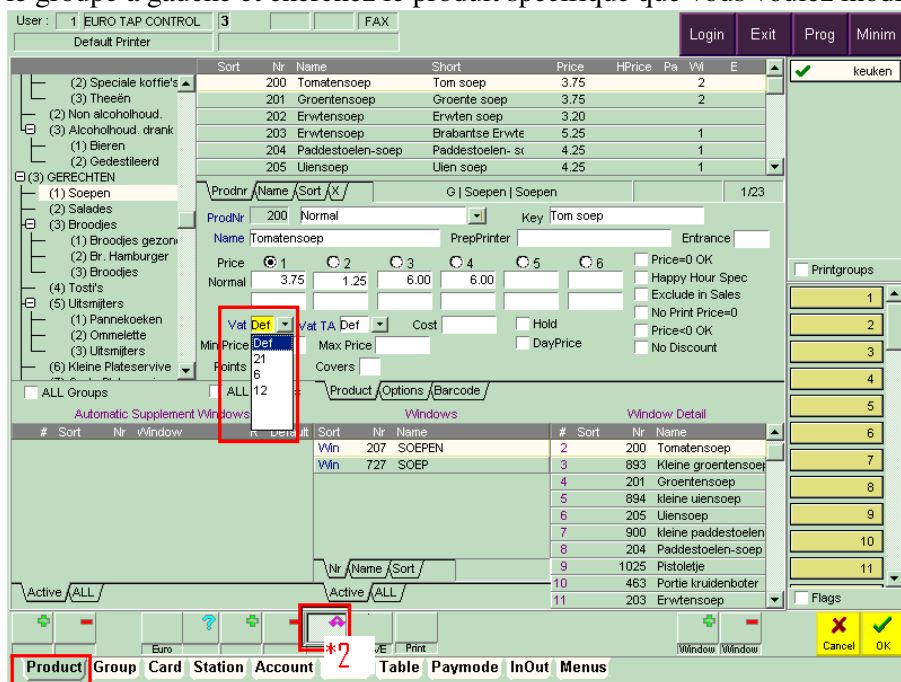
le groupe à gauche et cherchez le produit spécifique que vous voulez modi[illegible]

User : 1 EURO TAP CONTROL 3 FAX
Default Printer
Login Exit Prog Minim

(2) Speciale koffie's
(3) Theeën
(2) Non alcoholhoud.
(3) Alcoholhoud. drank
(1) Bieren
(2) Gedestileerd
(3) GERECHTEN
(1) Soepen
(2) Salades
(3) Broodjes
(1) Broodjes gezon
(2) Br. Hamburger
(3) Broodjes
(4) Tosti's
(5) Uitsmijters
(1) Pannekoeken
(2) Ommelette
(3) Uitsmijters
(6) Kleine Plateservive

| Sort | Nr | Name | Short | Price | HPrice | Pa | Wi | E |
|---|---|---|---|---|---|---|---|---|
| | 200 | Tomatensoep | Tom soep | 3.75 | | | 2 | |
| | 201 | Groentensoep | Groente soep | 3.75 | | | 2 | |
| | 202 | Erwtensoep | Erwten soep | 3.20 | | | | |
| | 203 | Erwtensoep | Brabantse Erwte | 5.25 | | | 1 | |
| | 204 | Paddestoelen-soep | Paddestoelen- sc | 4.25 | | | 1 | |
| | 205 | Uiensoep | Uien soep | 4.25 | | | 1 | |

keuken

Prodnr Name Sort X G | Soepen | Soepen 1/23
ProdNr 200 Normal Key Tom soep
Name Tomatensoep PrepPrinter Entrance
Price 1 2 3 4 5 6
Normal 3.75 1.25 6.00 6.00
Price=0 OK
Happy Hour Spec
Exclude in Sales
No Print Price=0
Price<0 OK
No Discount
Vat Def Vat TA Def Cost Hold
Def
21
6
12
Min Price Max Price DayPrice
Points Covers
Printgroups
1 2 3 4 5 6 7 8 9 10 11
ALL Groups ALL
Product Options Barcode
Automatic Supplement Windows Windows Window Detail
# Sort Nr Window R Default

| Sort | Nr | Name |
|---|---|---|
| Win | 207 | SOEPEN |
| Win | 727 | SOEP |

| # | Sort | Nr | Name |
|---|---|---|---|
| 2 | | 200 | Tomatensoep |
| 3 | | 893 | Kleine groentensoep |
| 4 | | 201 | Groentensoep |
| 5 | | 894 | kleine uiensoep |
| 6 | | 205 | Uiensoep |
| 7 | | 900 | kleine paddestoelen |
| 8 | | 204 | Paddestoelen-soep |
| 9 | | 1025 | Pistoletje |
| 10 | | 463 | Portie kruidenboter |
| 11 | | 203 | Erwtensoep |

Nr Name Sort
Active ALL
Active ALL
Flags
Euro VE Print Window Window Cancel OK
*2
Product Group Card Station Account Table Paymode InOut Menus